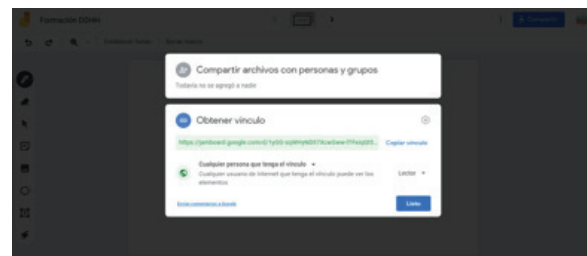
Formación EDHH

Compartir

Establecer fondo

Borrar marco

Compartir archivos con personas y grupos

Todavía no se agregó a nadie

Obtener vínculo

https://jamboard.google.com/d/1yb0-sqWHyNlD57Kcw5wvr-FFkslpB5...

Copiar vínculo

Cualquier persona que tenga el vínculo

Cualquier usuario de Internet que tenga el vínculo puede ver los elementos

Lector

Enviar comentarios a Google

Listo